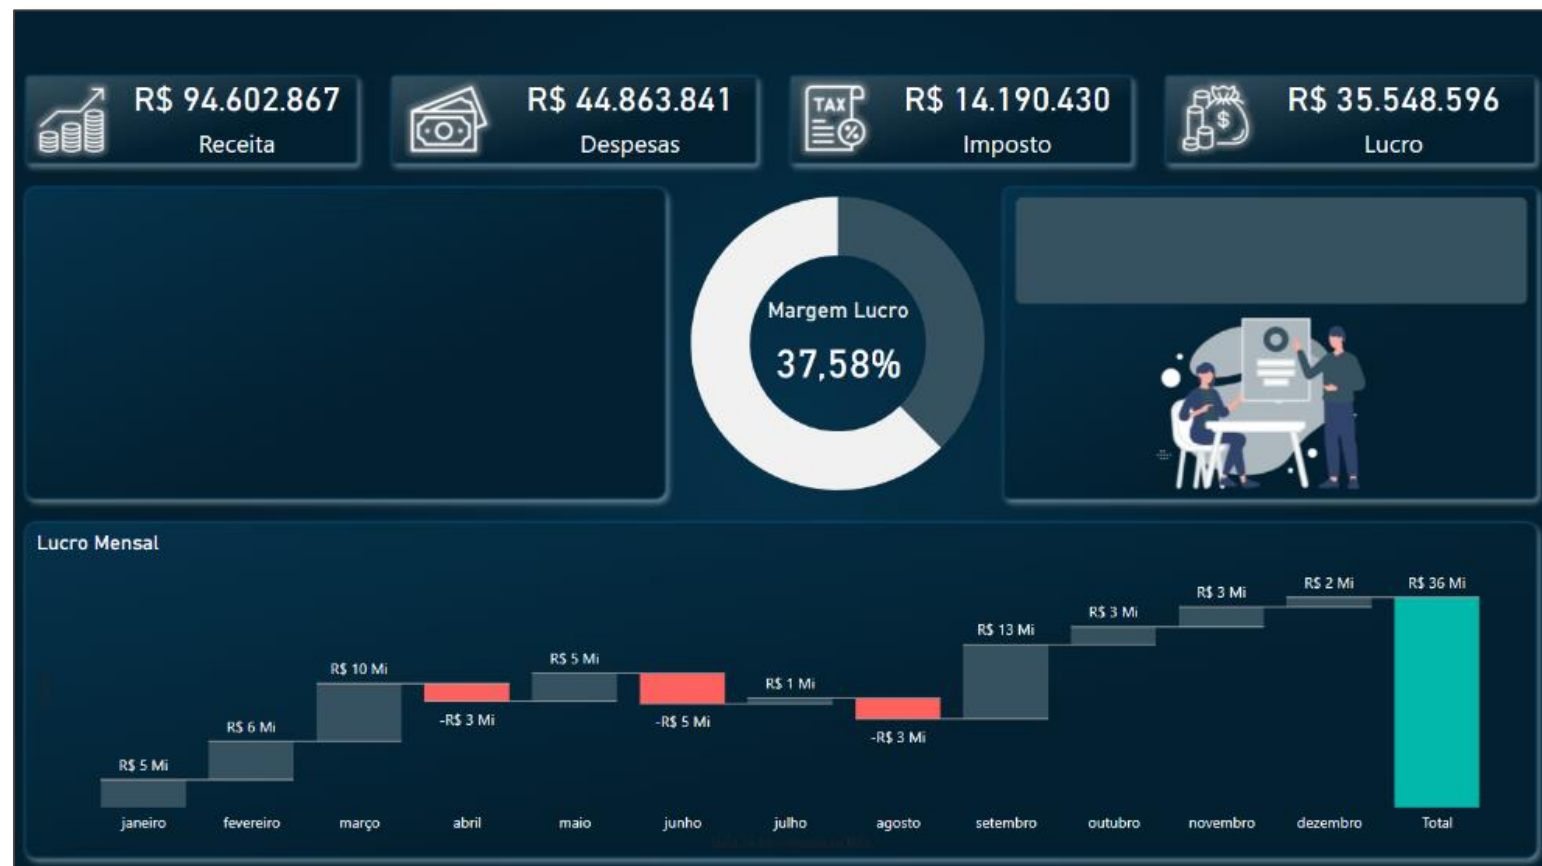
R$ 94.602.867
Receita

R$ 44.863.841
Despesas

TAX
R$ 14.190.430
Imposto

R$ 35.548.596
Lucro

Margem Lucro
37,58%

Lucro Mensal

R$ 5 Mi
R$ 6 Mi
R$ 10 Mi
-R$ 3 Mi
R$ 5 Mi
-R$ 5 Mi
R$ 1 Mi
-R$ 3 Mi
R$ 13 Mi
R$ 3 Mi
R$ 3 Mi
R$ 2 Mi
R$ 36 Mi

janeiro
fevereiro
março
abril
maio
junho
julho
agosto
setembro
outubro
novembro
dezembro
Total